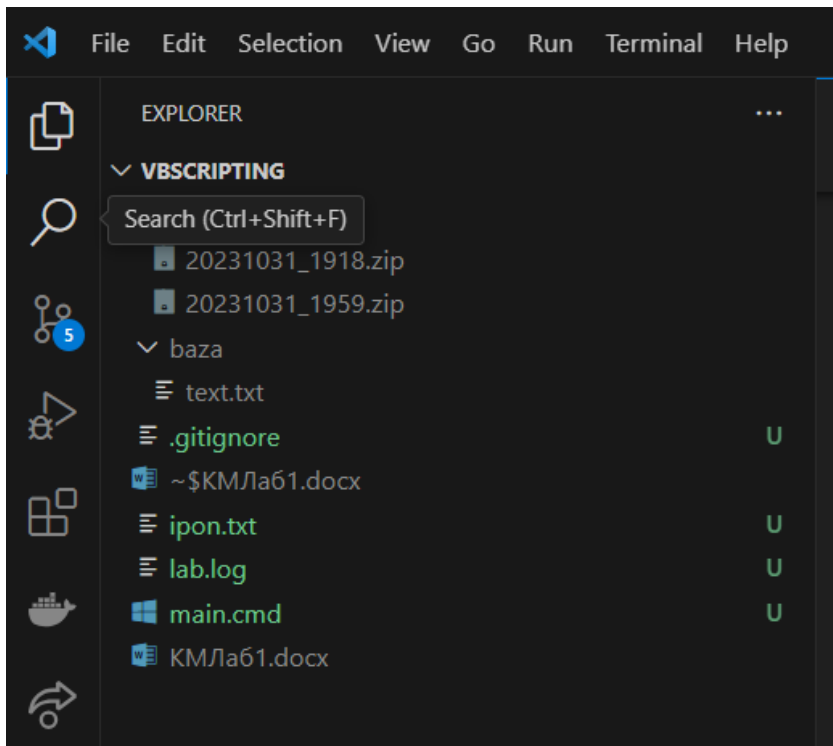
File Edit Selection View Go Run Terminal Help

EXPLORER ...

VBSCRIPTING

Search (Ctrl+Shift+F)

20231031_1918.zip

20231031_1959.zip

5

baza

text.txt

.gitignore U

~$КМЛаб1.docx

ipon.txt U

lab.log U

main.cmd U

КМЛаб1.docx